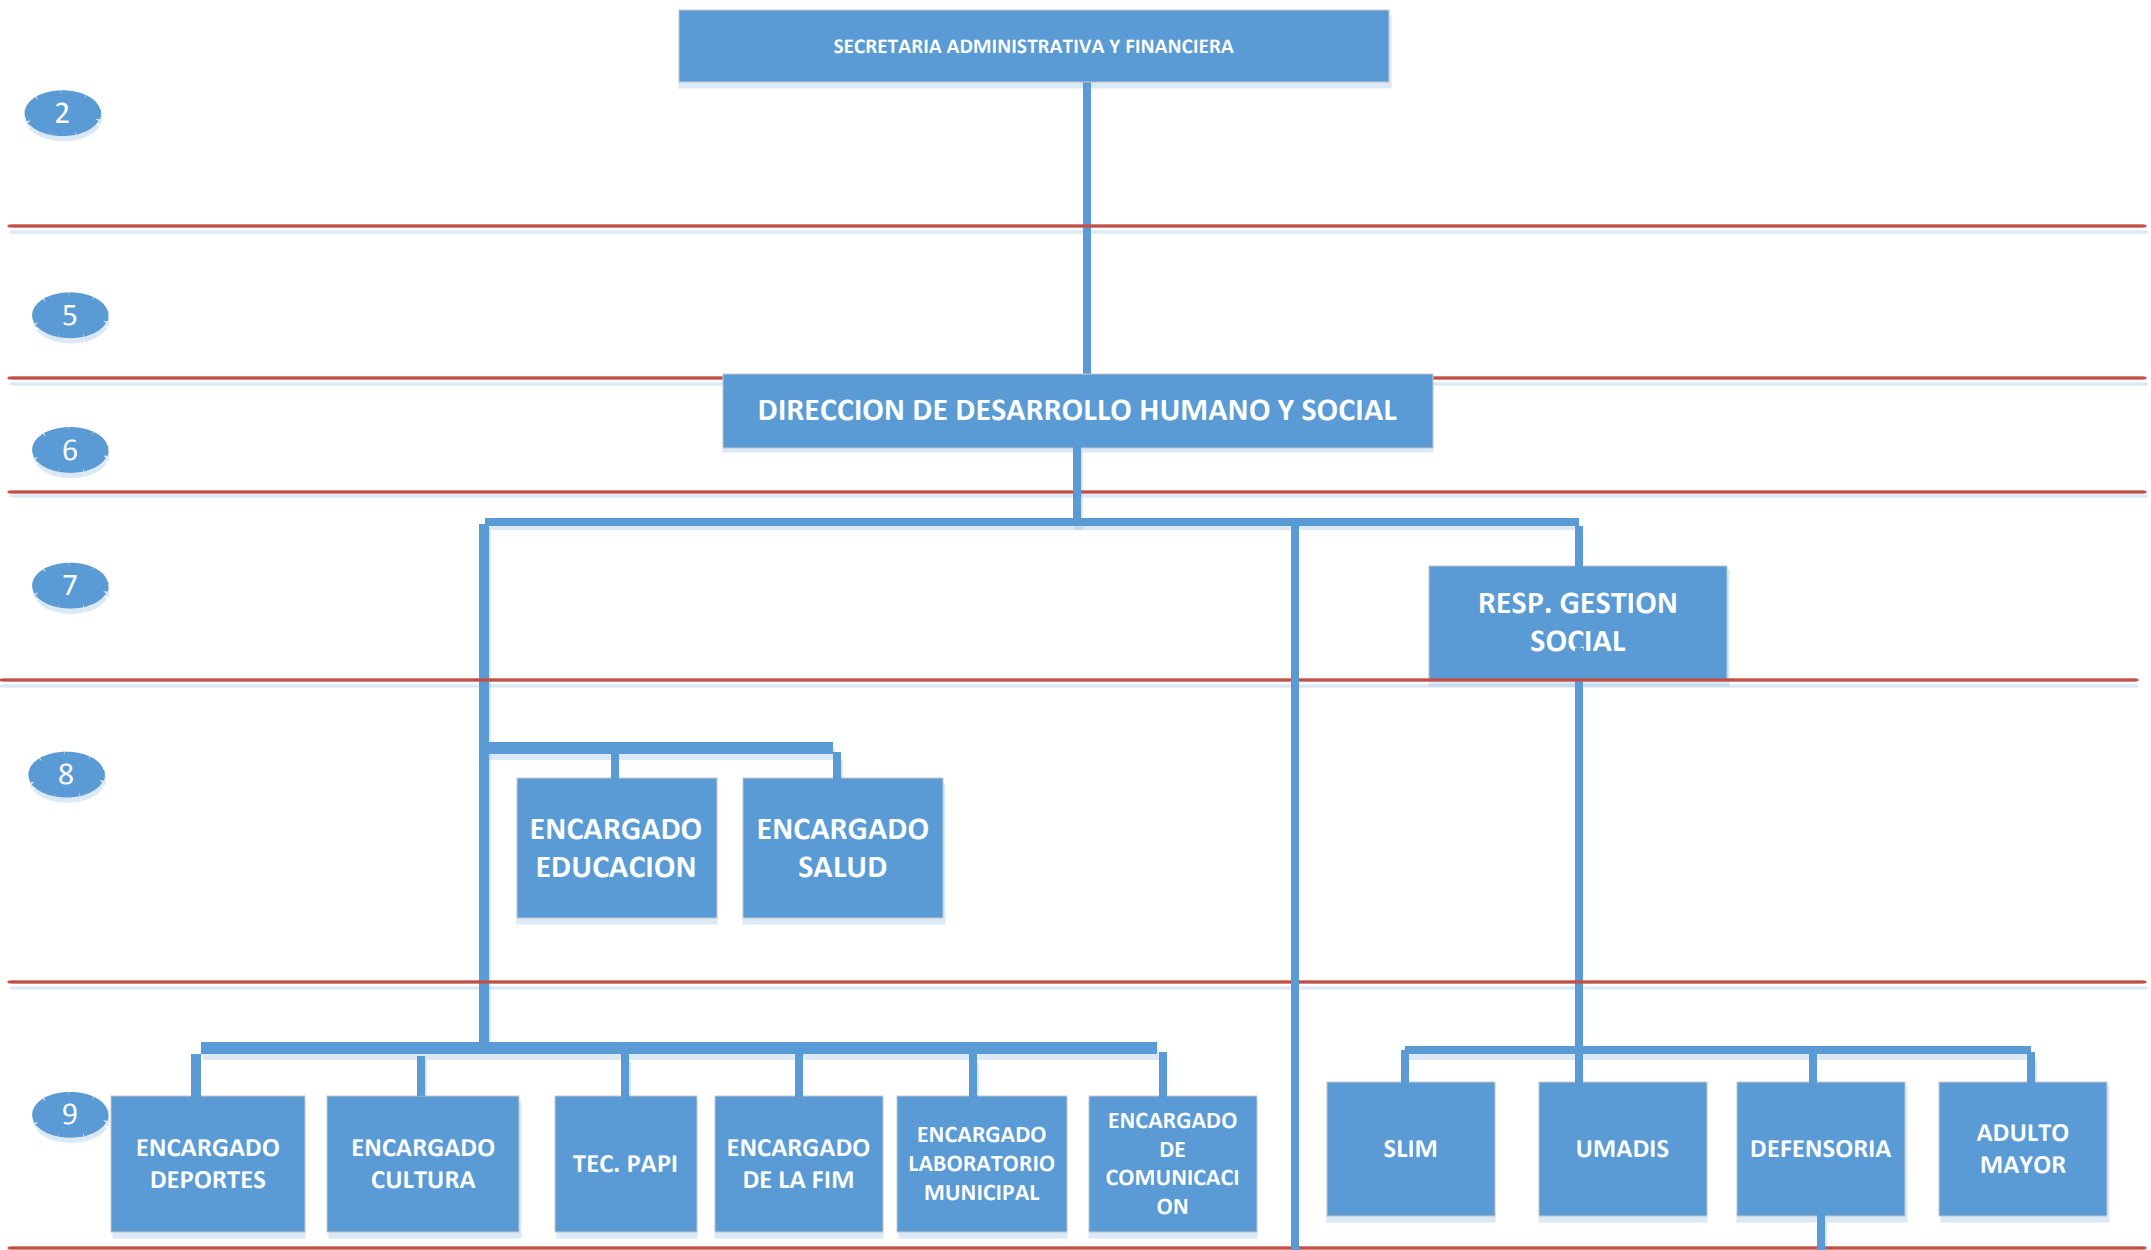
SECRETARIA ADMINISTRATIVA Y FINANCIERA

2

5

DIRECCION DE DESARROLLO HUMANO Y SOCIAL

6

7

RESP. GESTION SOCIAL

8

ENCARGADO EDUCACION

ENCARGADO SALUD

9

ENCARGADO DEPORTES

ENCARGADO CULTURA

TEC. PAPI

ENCARGADO DE LA FIM

ENCARGADO LABORATORIO MUNICIPAL

ENCARGADO DE COMUNICACI ON

SLIM

UMADIS

DEFENSORIA

ADULTO MAYOR